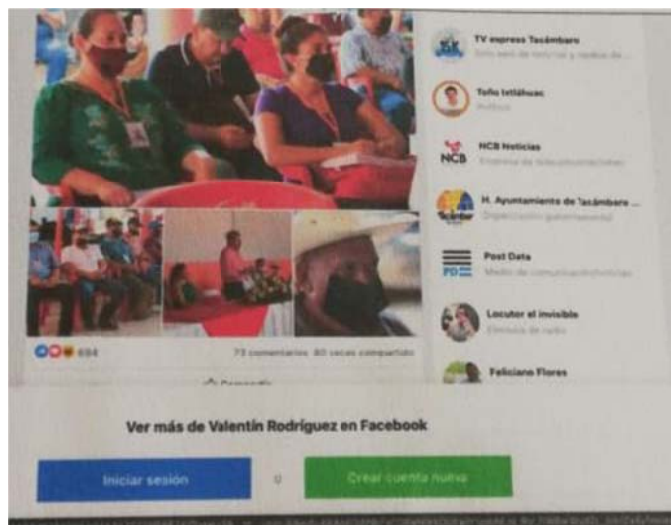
TV express Tacámbaro
Sitio web de noticias y medios de ...

Toño Ixtláhuac
Político

NCB Noticias
Empresa de telecomunicaciones

H. Ayuntamiento de Tacámbaro ...
Organización gubernamental

Post Data
Medio de comunicación/noticias

Locutor el invisible
Emisora de radio

Feliciano Flores

604

73 comentarios 80 veces compartido

Compartir

Ver más de Valentín Rodríguez en Facebook

Iniciar sesión

o

Crear cuenta nueva